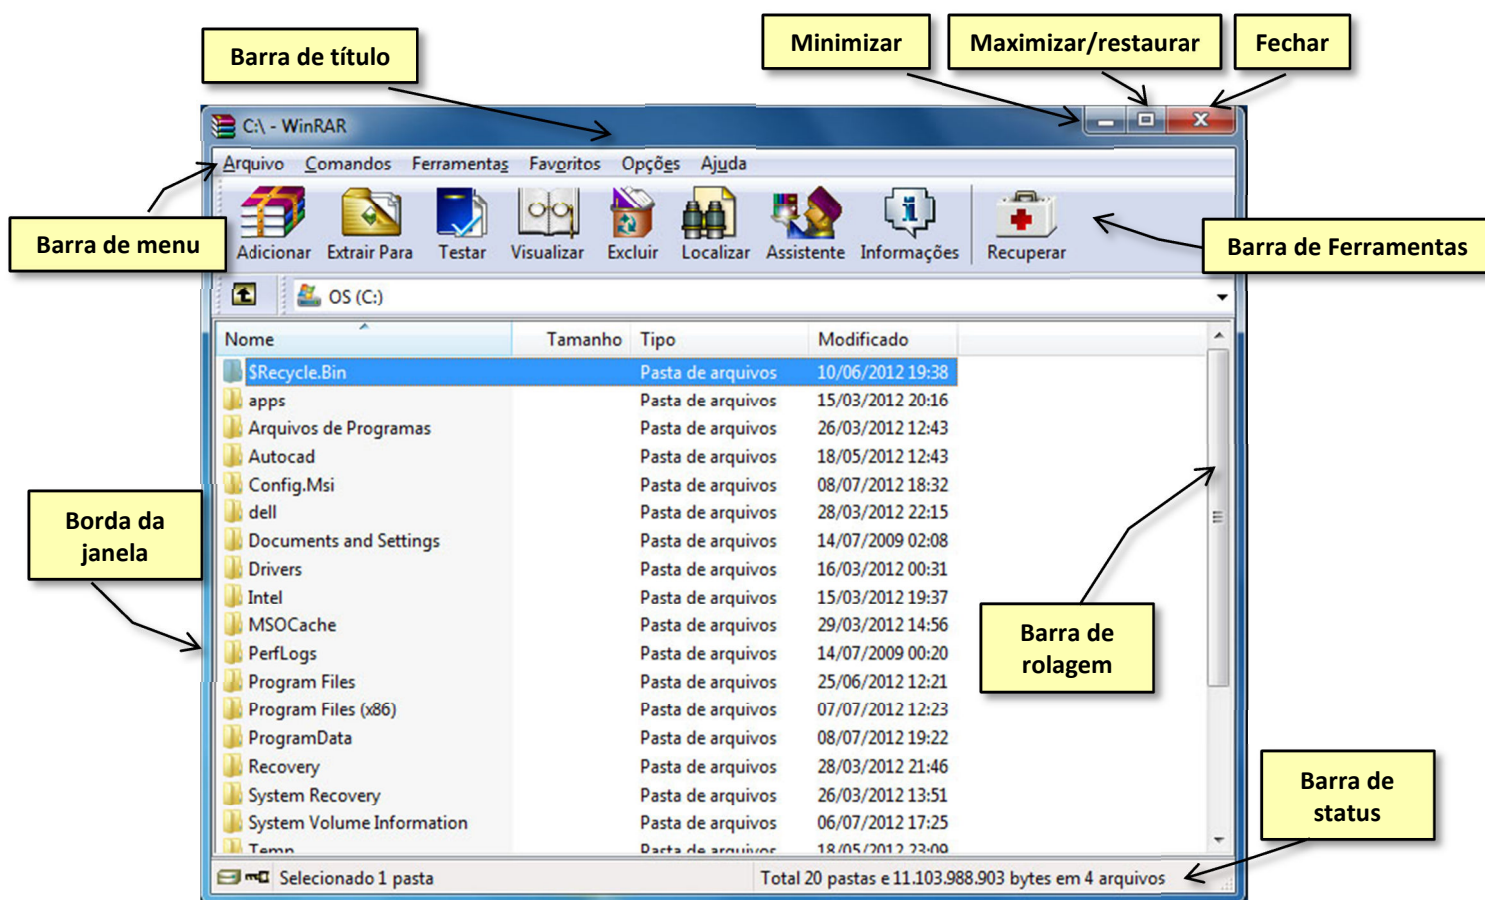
Barra de título

Minimizar

Maximizar/restaurar

Fechar

C:\ - WinRAR

Arquivo Comandos Ferramentas Favoritos Opções Ajuda

Barra de menu

Adicionar Extrair Para Testar Visualizar Excluir Localizar Assistente Informações Recuperar

Barra de Ferramentas

OS (C:)

| Nome | Tamanho | Tipo | Modificado |
|---|---|---|---|
| $Recycle.Bin | | Pasta de arquivos | 10/06/2012 19:38 |
| apps | | Pasta de arquivos | 15/03/2012 20:16 |
| Arquivos de Programas | | Pasta de arquivos | 26/03/2012 12:43 |
| Autocad | | Pasta de arquivos | 18/05/2012 12:43 |
| Config.Msi | | Pasta de arquivos | 08/07/2012 18:32 |
| dell | | Pasta de arquivos | 28/03/2012 22:15 |
| Documents and Settings | | Pasta de arquivos | 14/07/2009 02:08 |
| Drivers | | Pasta de arquivos | 16/03/2012 00:31 |
| Intel | | Pasta de arquivos | 15/03/2012 19:37 |
| MSOCache | | Pasta de arquivos | 29/03/2012 14:56 |
| PerfLogs | | Pasta de arquivos | 14/07/2009 00:20 |
| Program Files | | Pasta de arquivos | 25/06/2012 12:21 |
| Program Files (x86) | | Pasta de arquivos | 07/07/2012 12:23 |
| ProgramData | | Pasta de arquivos | 08/07/2012 19:22 |
| Recovery | | Pasta de arquivos | 28/03/2012 21:46 |
| System Recovery | | Pasta de arquivos | 26/03/2012 13:51 |
| System Volume Information | | Pasta de arquivos | 06/07/2012 17:25 |
| Temp | | Pasta de arquivos | 18/05/2012 23:09 |

Borda da janela

Barra de rolagem

Barra de status

Selecionado 1 pasta

Total 20 pastas e 11.103.988.903 bytes em 4 arquivos